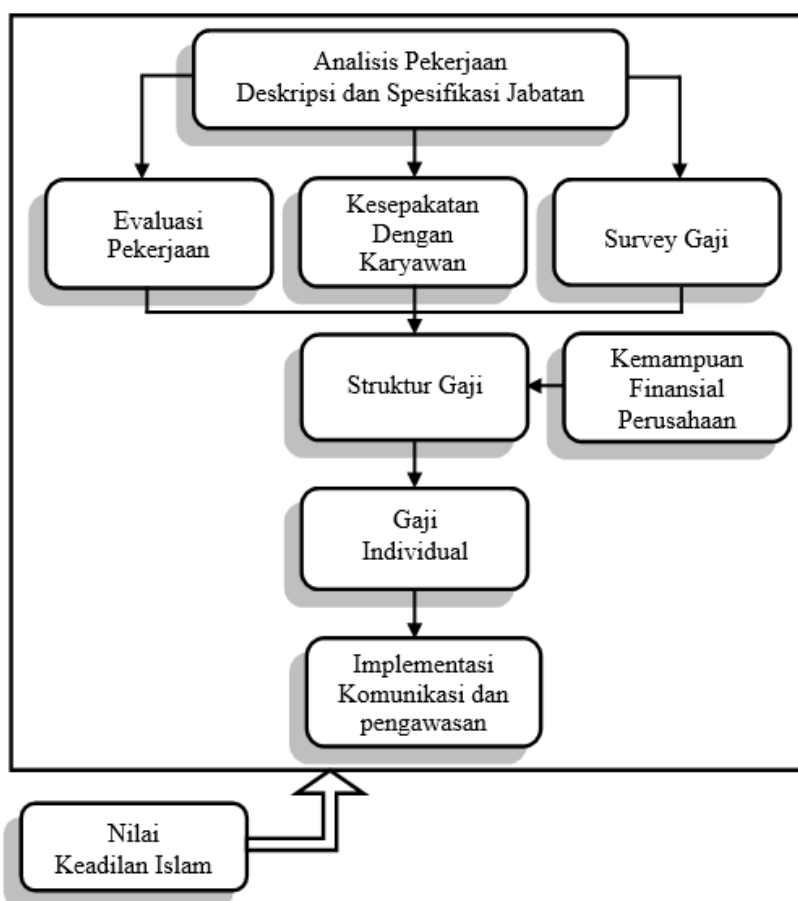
Analisis Pekerjaan
Deskripsi dan Spesifikasi Jabatan

Evaluasi Pekerjaan

Kesepakatan Dengan Karyawan

Survey Gaji

Struktur Gaji

Kemampuan Finansial Perusahaan

Gaji Individual

Implementasi Komunikasi dan pengawasan

Nilai Keadilan Islam